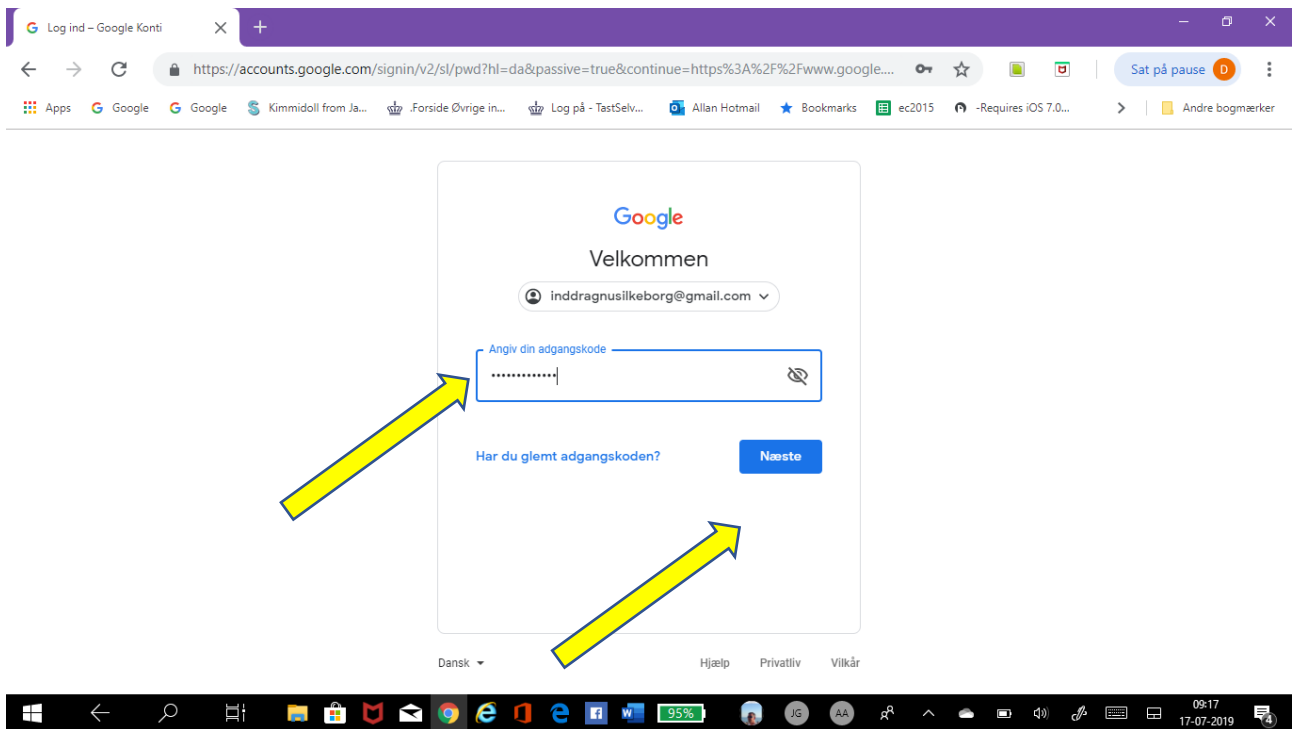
Log ind – Google Konti

https://accounts.google.com/signin/v2/sl/pwd?hl=da&passive=true&continue=https%3A%2F%2Fwww.google....

Sat på pause D

Apps Google Google Kimmidoll from Ja... .Forside Øvrige in... Log på - TastSelv... Allan Hotmail Bookmarks ec2015 -Requires iOS 7.0... Andre bogmærker

Google

Velkommen

inddragnusilkeborg@gmail.com

Angiv din adgangskode

•••••••••••••

Har du glemt adgangskoden?

Næste

Dansk

Hjælp Privatliv Vilkår

95%

JG AA

09:17
17-07-2019

4